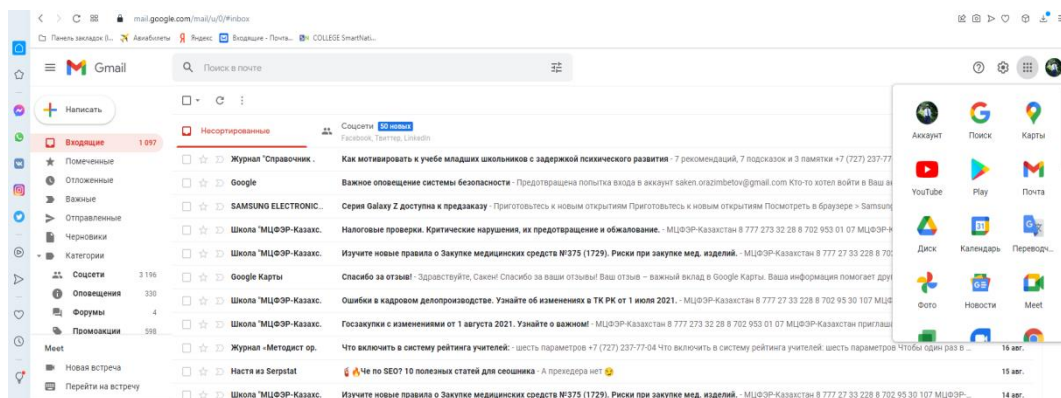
mail.google.com/mail/u/0/#inbox

Панель закладок (... Авиабилеты Яндекс Входящие - Почта... COLLEGE SmartNati...

Gmail

Поиск в почте

Написать

Входящие 1 097
Помеченные
Отложенные
Важные
Отправленные
Черновики
Категории
Соцсети 3 196
Оповещения 330
Форумы 4
Промоакции 598

Meet
Новая встреча
Перейти на встречу

Несортированные

Соцсети 50 новых
Facebook, Твиттер, LinkedIn

Журнал "Справочник . Как мотивировать к учебе младших школьников с задержкой психического развития - 7 рекомендаций, 7 подсказок и 3 памятки +7 (727) 237-77

Google Важное оповещение системы безопасности - Предотвращена попытка входа в аккаунт saken.orazimbetov@gmail.com Кто-то хотел войти в Ваш ак

SAMSUNG ELECTRONIC... Серия Galaxy Z доступна к предзаказу - Приготовьтесь к новым открытиям Приготовьтесь к новым открытиям Посмотреть в браузере > Samsun

Школа "МЦФЭР-Казахс. Налоговые проверки. Критические нарушения, их предотвращение и обжалование. - МЦФЭР-Казахстан 8 777 273 32 28 8 702 953 01 07 МЦФЭР-К

Школа "МЦФЭР-Казахс. Изучите новые правила о Закупке медицинских средств №375 (1729). Риски при закупке мед. изделий. - МЦФЭР-Казахстан 8 777 27 33 228 8 70

Google Карты Спасибо за отзыв! - Здравствуйте, Сакен! Спасибо за ваши отзывы! Ваш отзыв – важный вклад в Google Карты. Ваша информация помогает дру

Школа "МЦФЭР-Казахс. Ошибки в кадровом делопроизводстве. Узнайте об изменениях в ТК РК от 1 июля 2021. - МЦФЭР-Казахстан 8 777 27 33 228 8 702 95 30 107 МЦФ

Школа "МЦФЭР-Казахс. Госзакупки с изменениями от 1 августа 2021. Узнайте о важном! - МЦФЭР-Казахстан 8 777 273 32 28 8 702 953 01 07 МЦФЭР-Казахстан приглаш

Журнал «Методист ор. Что включить в систему рейтинга учителей: - шесть параметров +7 (727) 237-77-04 Что включить в систему рейтинга учителей: шесть параметров Чтобы один раз в 16 авг.

Настя из Serpstat Че по SEO? 10 полезных статей для сеошника - А прехедера нет 15 авг.

Школа "МЦФЭР-Казахс. Изучите новые правила о Закупке медицинских средств №375 (1729). Риски при закупке мед. изделий. - МЦФЭР-Казахстан 8 777 27 33 228 8 702 95 30 107 МЦФЭР- 14 авг.

Аккаунт
Поиск
Карты
YouTube
Play
Почта
Диск
Календарь
Переводч...
Фото
Новости
Meet